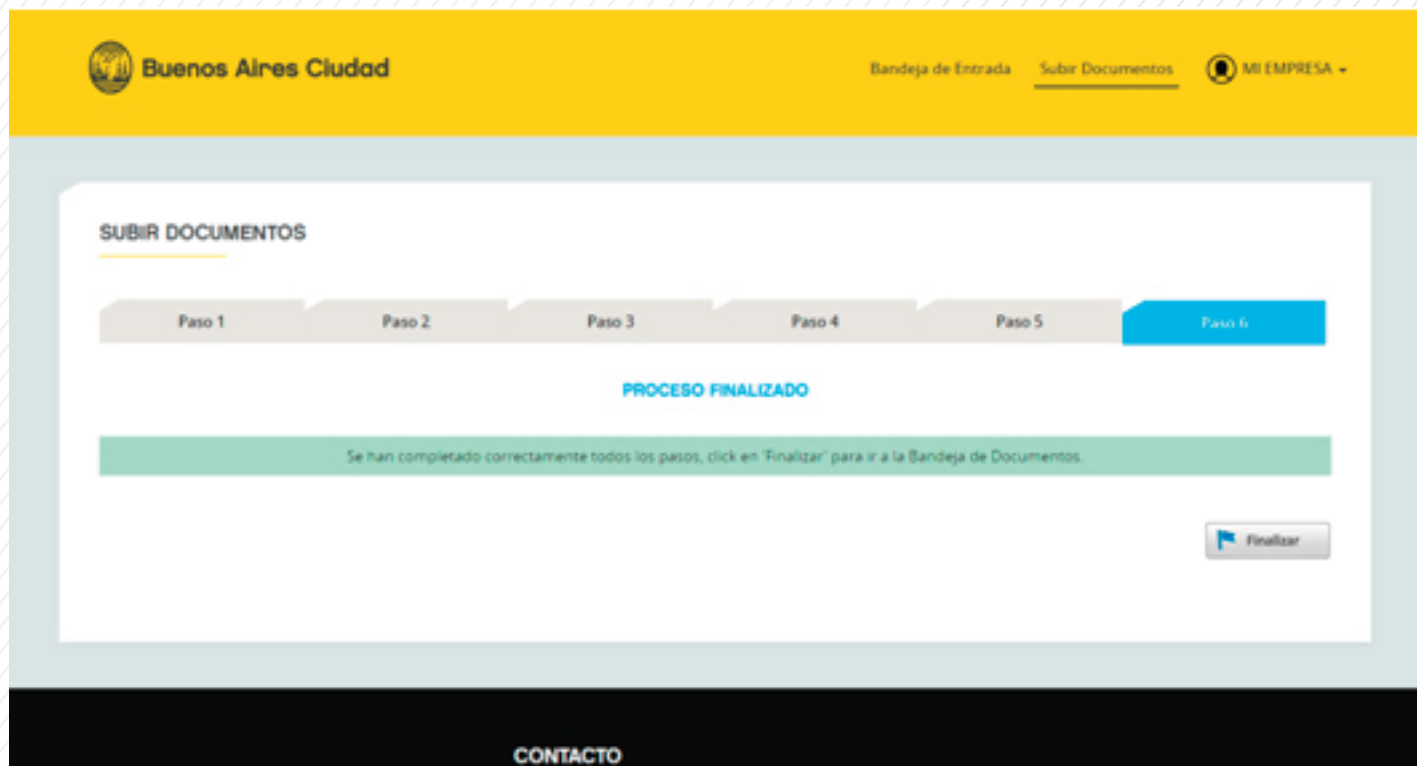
Buenos Aires Ciudad

Bandeja de Entrada Subir Documentos MI EMPRESA

SUBIR DOCUMENTOS

| Paso 1 | Paso 2 | Paso 3 | Paso 4 | Paso 5 | Paso 6 |
|---|---|---|---|---|---|

PROCESO FINALIZADO

Se han completado correctamente todos los pasos, click en 'Finalizar' para ir a la Bandeja de Documentos.

Finalizar

CONTACTO